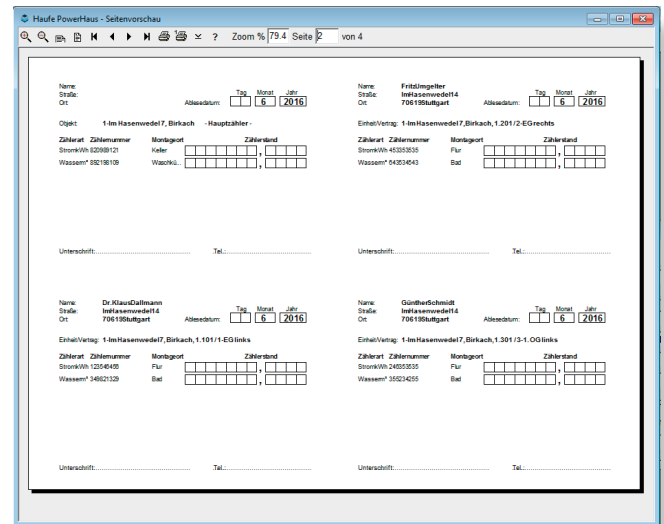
Haufe PowerHaus - Seitenvorschau

Zoom % 79.4 Seite 2 von 4

Name:
Straße:
Ort:
Tag Monat Jahr
Ablesedatum: 6 2016

Objekt 1-Im Hasenwedel 7, Birkach - Hauptzähler -

Zählerart Zählernummer Montageort Zählerstand
StromkWh 820998121 Keller ,
Wasserm³ 892198109 Waschkü... ,

Unterschrift: ............................ Tel.: ............................

Name: FritsUmgelter
Straße: ImHasenwedel14
Ort: 70619Stuttgart
Tag Monat Jahr
Ablesedatum: 6 2016

EinheitVertrag: 1-ImHasenwedel7,Birkach,1.201/2-EGrechts

Zählerart Zählernummer Montageort Zählerstand
StromkWh 453353535 Flur ,
Wasserm³ 643534543 Bad ,

Unterschrift: ............................ Tel.: ............................

Name: Dr.KlausDallmann
Straße: ImHasenwedel14
Ort: 70619Stuttgart
Tag Monat Jahr
Ablesedatum: 6 2016

EinheitVertrag: 1-ImHasenwedel7,Birkach,1.101/1-EGlinks

Zählerart Zählernummer Montageort Zählerstand
StromkWh 123545455 Flur ,
Wasserm³ 349821329 Bad ,

Unterschrift: ............................ Tel.: ............................

Name: GüntherSchmidt
Straße: ImHasenwedel14
Ort: 70619Stuttgart
Tag Monat Jahr
Ablesedatum: 6 2016

EinheitVertrag: 1-ImHasenwedel7,Birkach,1.301/3-1.OGlinks

Zählerart Zählernummer Montageort Zählerstand
StromkWh 245353535 Flur ,
Wasserm³ 355234255 Bad ,

Unterschrift: ............................ Tel.: ............................